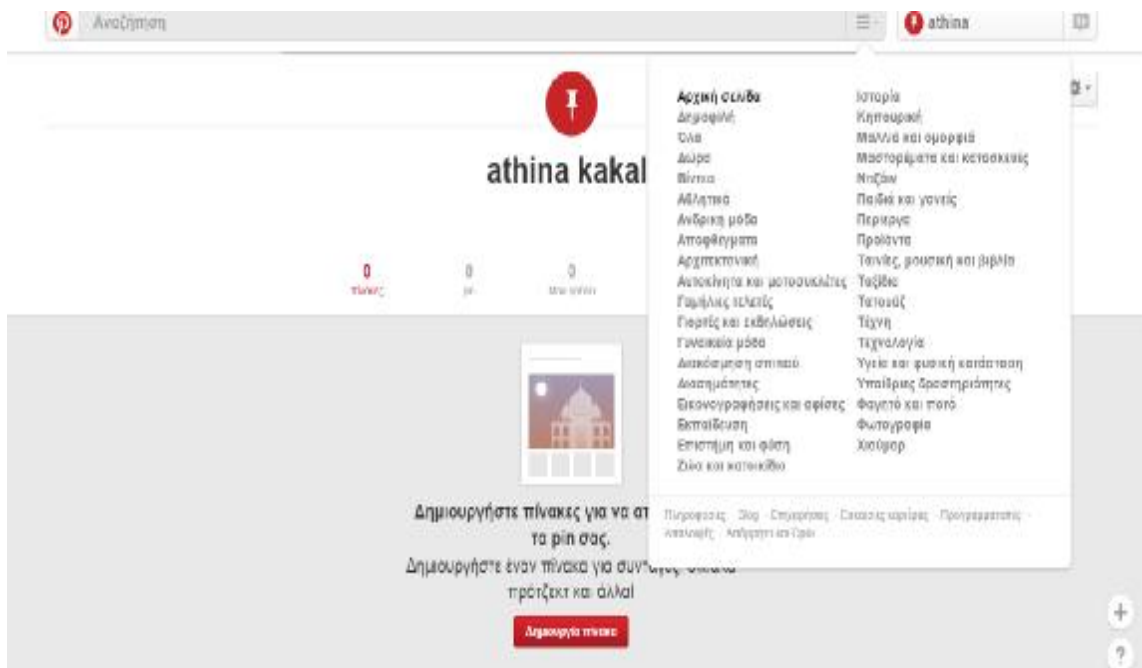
Αναζήτηση

athina

athina kakal

0 πίνακες
0 pin
0 Μου αρέσει

Αρχική σελίδα
Δημοφιλή
Όλα
Δώρα
Βίντεο
Αθλητικά
Ανδρική μόδα
Αποφθέγματα
Αρχιτεκτονική
Αυτοκίνητα και μοτοσυκλέτες
Γαμήλιες τελετές
Γιορτές και εκδηλώσεις
Γυναικεία μόδα
Διακόσμηση σπιτιού
Διασημότητες
Εικονογραφήσεις και αφίσες
Εκπαίδευση
Επιστήμη και φύση
Ζώα και κατοικίδια

Ιστορία
Κηπουρική
Μαλλιά και ομορφιά
Μαστορέματα και κατασκευές
Ντιζάιν
Παιδιά και γονείς
Περίεργα
Προϊόντα
Ταινίες, μουσική και βιβλία
Ταξίδια
Τατουάζ
Τέχνη
Τεχνολογία
Υγεία και φυσική κατάσταση
Υπαίθριες δραστηριότητες
Φαγητό και ποτό
Φωτογραφία
Χιούμορ

Πληροφορίες · Blog · Επιχειρήσεις · Σελίδες αρχείου · Προγραμματιστές · Απασχόληση · Απόρρητο και Όροι

Δημιουργήστε πίνακες για να α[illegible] τα pin σας.
Δημιουργήστε έναν πίνακα για συν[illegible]
πρότζεκτ και άλλα!

Δημιουργία πίνακα